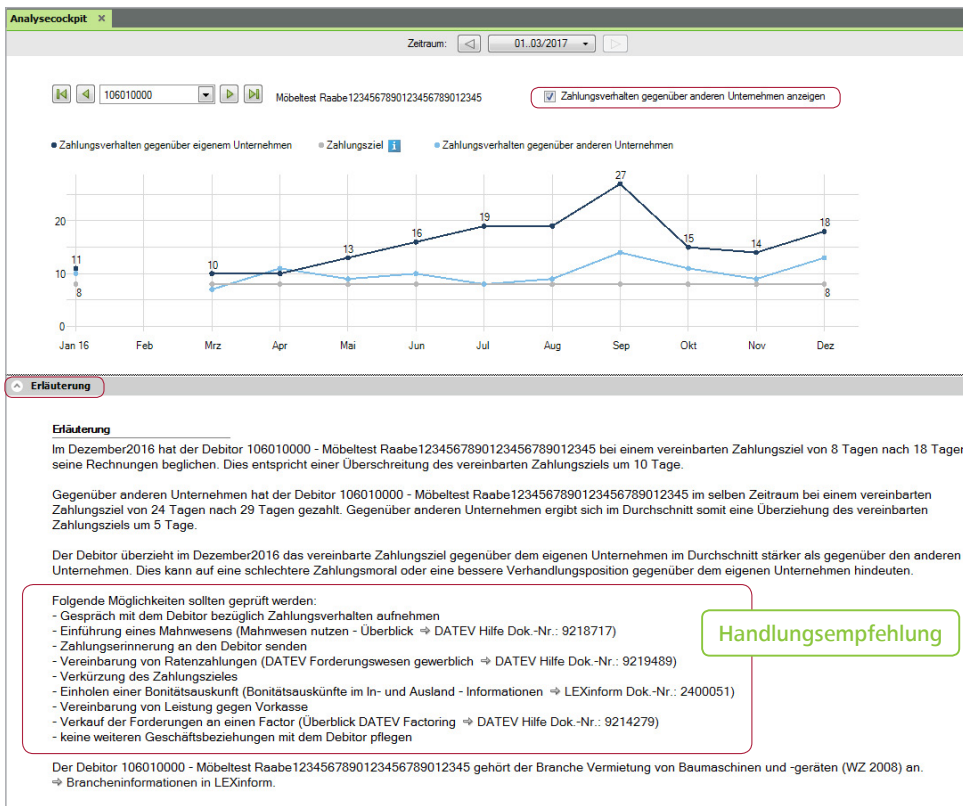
Analysecockpit ×

Zeitraum: 01..03/2017

106010000 Möbeltest Raabe12345678901234567890012345

Zahlungsverhalten gegenüber anderen Unternehmen anzeigen

Zahlungsverhalten gegenüber eigenem Unternehmen Zahlungsziel Zahlungsverhalten gegenüber anderen Unternehmen

20
10
0

11
8
10
13
16
19
27
15
14
18
8

Jan 16 Feb Mrz Apr Mai Jun Jul Aug Sep Okt Nov Dez

Erläuterung

Erläuterung

Im Dezember2016 hat der Debitor 106010000 - Möbeltest Raabe12345678901234567890012345 bei einem vereinbarten Zahlungsziel von 8 Tagen nach 18 Tager seine Rechnungen beglichen. Dies entspricht einer Überschreitung des vereinbarten Zahlungsziels um 10 Tage.

Gegenüber anderen Unternehmen hat der Debitor 106010000 - Möbeltest Raabe12345678901234567890012345 im selben Zeitraum bei einem vereinbarten Zahlungsziel von 24 Tagen nach 29 Tagen gezahlt. Gegenüber anderen Unternehmen ergibt sich im Durchschnitt somit eine Überziehung des vereinbarten Zahlungsziels um 5 Tage.

Der Debitor überzieht im Dezember2016 das vereinbarte Zahlungsziel gegenüber dem eigenen Unternehmen im Durchschnitt stärker als gegenüber den anderen Unternehmen. Dies kann auf eine schlechtere Zahlungsmoral oder eine bessere Verhandlungsposition gegenüber dem eigenen Unternehmen hindeuten.

Folgende Möglichkeiten sollten geprüft werden:
- Gespräch mit dem Debitor bezüglich Zahlungsverhalten aufnehmen
- Einführung eines Mahnwesens (Mahnwesen nutzen - Überblick ⇒ DATEV Hilfe Dok.-Nr.: 9218717)
- Zahlungserinnerung an den Debitor senden
- Vereinbarung von Ratenzahlungen (DATEV Forderungswesen gewerblich ⇒ DATEV Hilfe Dok.-Nr.: 9219489)
- Verkürzung des Zahlungszieles
- Einholen einer Bonitätsauskunft (Bonitätsauskünfte im In- und Ausland - Informationen ⇒ LEXinform Dok.-Nr.: 2400051)
- Vereinbarung von Leistung gegen Vorkasse
- Verkauf der Forderungen an einen Factor (Überblick DATEV Factoring ⇒ DATEV Hilfe Dok.-Nr.: 9214279)
- keine weiteren Geschäftsbeziehungen mit dem Debitor pflegen

Handlungsempfehlung

Der Debitor 106010000 - Möbeltest Raabe12345678901234567890012345 gehört der Branche Vermietung von Baumaschinen und -geräten (WZ 2008) an.
⇒ Brancheninformationen in LEXinform.